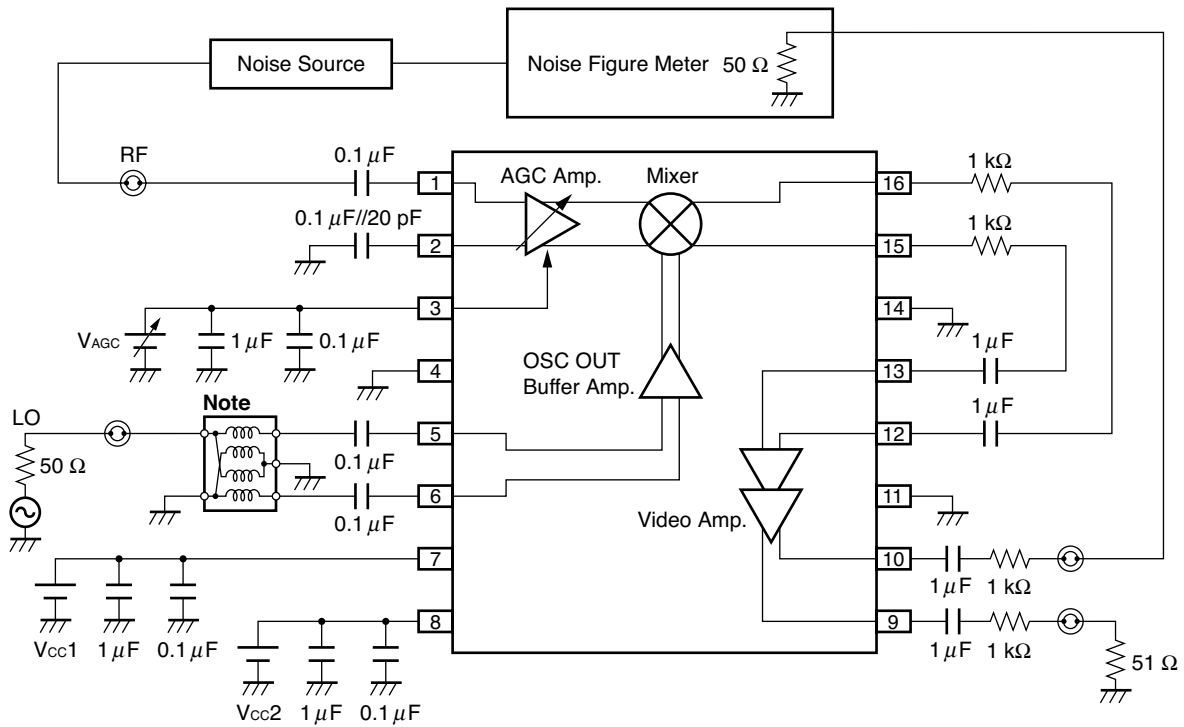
Noise Source

Noise Figure Meter 50 Ω

RF

0.1 μF

0.1 μF//20 pF

VAGC

1 μF

0.1 μF

LO

50 Ω

Note

0.1 μF

0.1 μF

Vcc1

1 μF

0.1 μF

Vcc2

1 μF

0.1 μF

1

2

3

4

5

6

7

8

AGC Amp.

Mixer

OSC OUT Buffer Amp.

Video Amp.

16

15

14

13

12

11

10

9

1 kΩ

1 kΩ

1 μF

1 μF

1 μF

1 kΩ

1 μF

1 kΩ

51 Ω